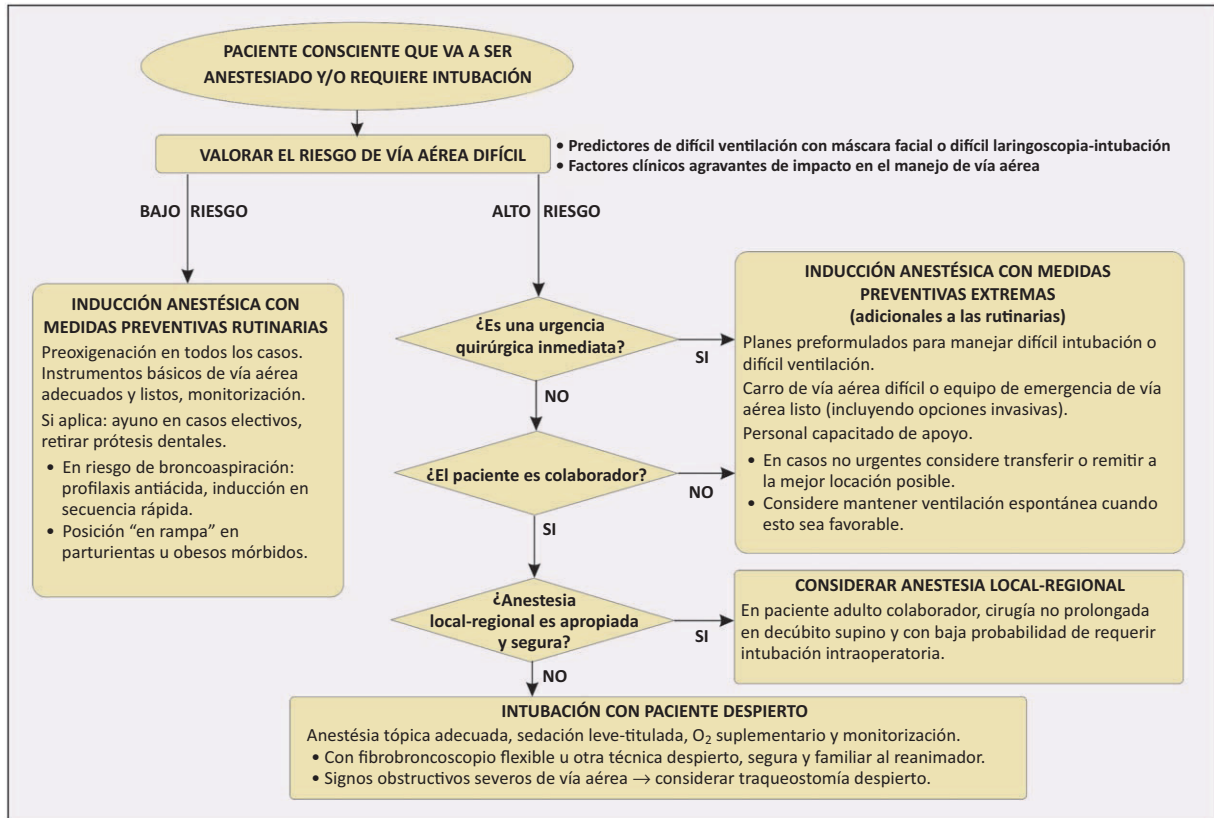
PACIENTE CONSCIENTE QUE VA A SER ANESTESIADO Y/O REQUIERE INTUBACIÓN

VALORAR EL RIESGO DE VÍA AÉREA DIFÍCIL

• Predictores de difícil ventilación con máscara facial o difícil laringoscopia-intubación
• Factores clínicos agravantes de impacto en el manejo de vía aérea

BAJO RIESGO

ALTO RIESGO

INDUCCIÓN ANESTÉSICA CON MEDIDAS PREVENTIVAS RUTINARIAS

Preoxigenación en todos los casos.
Instrumentos básicos de vía aérea adecuados y listos, monitorización.
Si aplica: ayuno en casos electivos, retirar prótesis dentales.
• En riesgo de broncoaspiración: profilaxis antiácida, inducción en secuencia rápida.
• Posición "en rampa" en parturientas u obesos mórbidos.

¿Es una urgencia quirúrgica inmediata?

SI

NO

INDUCCIÓN ANESTÉSICA CON MEDIDAS PREVENTIVAS EXTREMAS
(adicionales a las rutinarias)

Planes preformulados para manejar difícil intubación o difícil ventilación.
Carro de vía aérea difícil o equipo de emergencia de vía aérea listo (incluyendo opciones invasivas).
Personal capacitado de apoyo.
• En casos no urgentes considere transferir o remitir a la mejor locación posible.
• Considere mantener ventilación espontánea cuando esto sea favorable.

¿El paciente es colaborador?

NO

SI

¿Anestesia local-regional es apropiada y segura?

SI

NO

CONSIDERAR ANESTESIA LOCAL-REGIONAL

En paciente adulto colaborador, cirugía no prolongada en decúbito supino y con baja probabilidad de requerir intubación intraoperatoria.

INTUBACIÓN CON PACIENTE DESPIERTO

Anestésia tópica adecuada, sedación leve-titulada, $O_2$ suplementario y monitorización.
• Con fibrobroncoscopio flexible u otra técnica despierto, segura y familiar al reanimador.
• Signos obstructivos severos de vía aérea → considerar traqueostomía despierto.